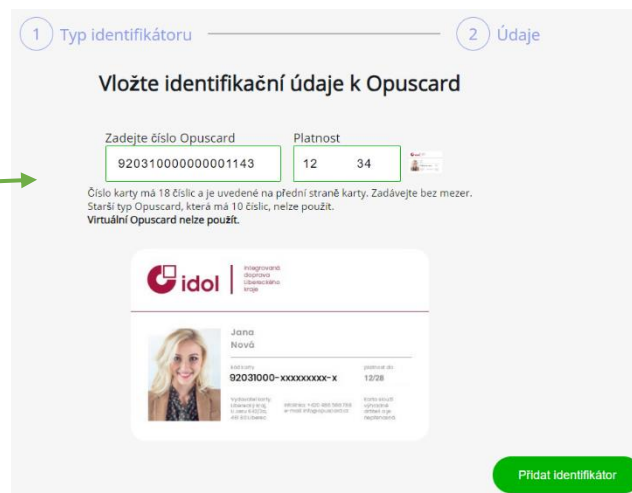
1 Typ identifikátoru

2 Údaje

Vložte identifikační údaje k Opuscard

Zadejte číslo Opuscard
920310000000001143

Platnost
12 34

Číslo karty má 18 číslic a je uvedené na přední straně karty. Zadávejte bez mezer. Starší typ Opuscard, která má 10 číslic, nelze použít.
Virtuální Opuscard nelze použít.

idol
Integrovaná doprava Libereckého kraje

Jana
Nová

číslo karty
92031000-xxxxxxxxx-x

platnost do
12/28

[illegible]

Přidat identifikátor